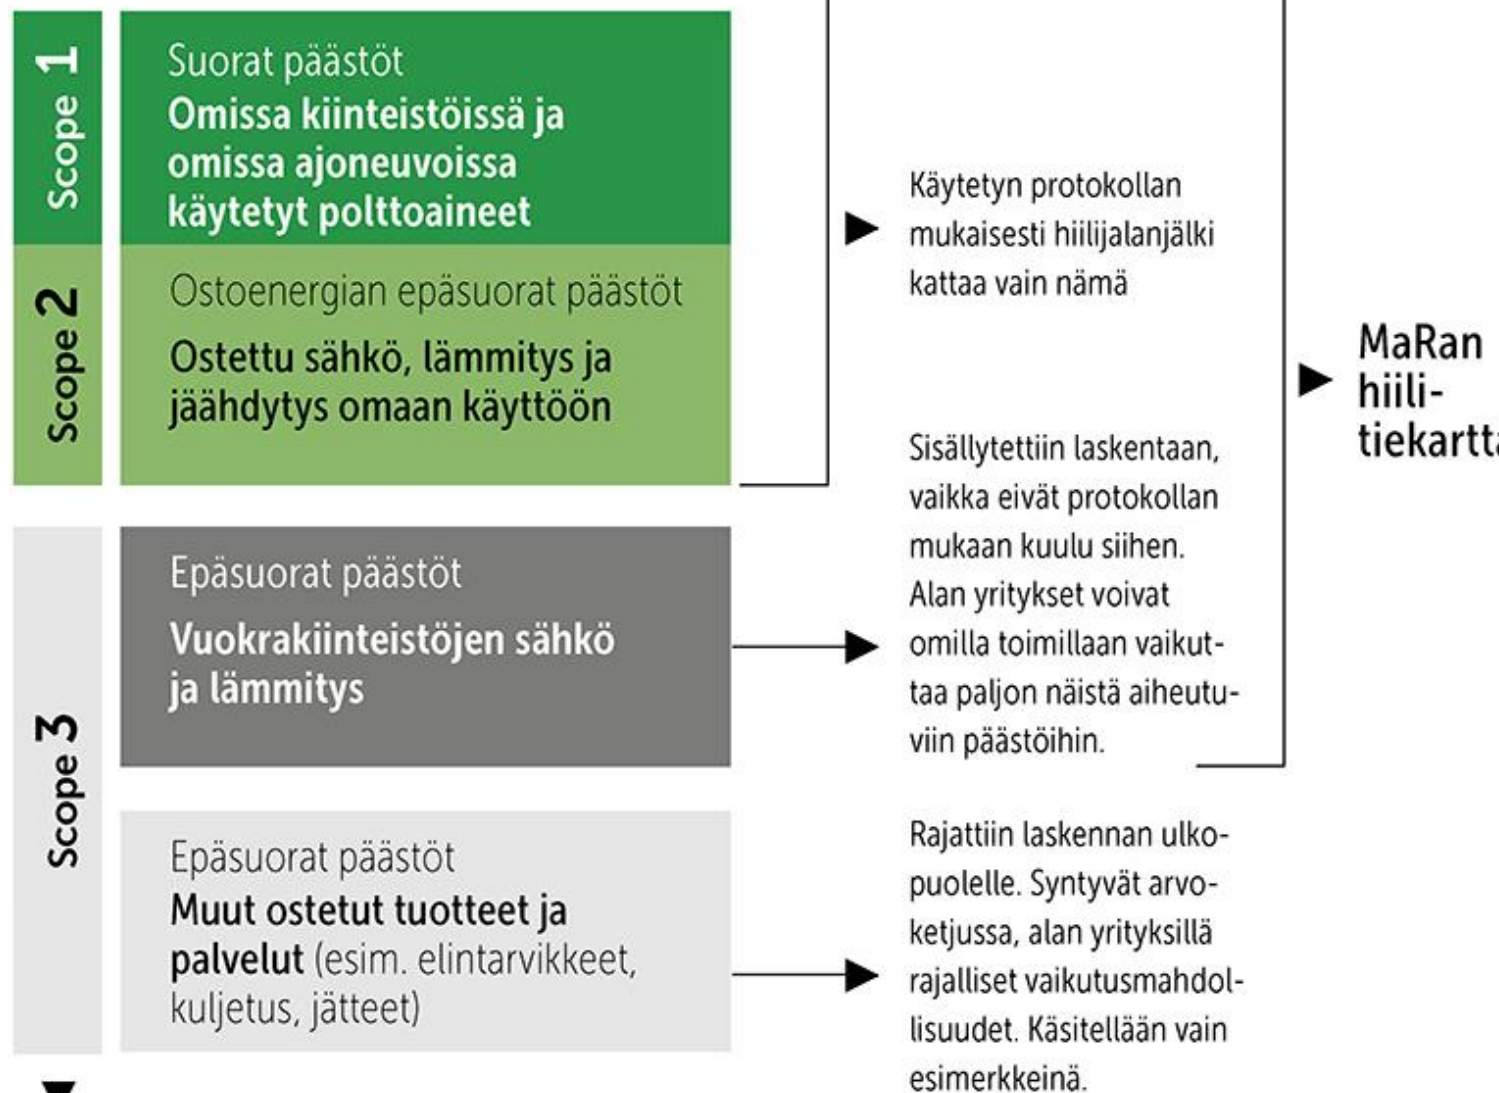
Scope 1

Suorat päästöt
Omissa kiinteistöissä ja omissa ajoneuvoissa käytetyt polttoaineet

Scope 2

Ostoenergian epäsuorat päästöt
Ostettu sähkö, lämmitys ja jäähdytys omaan käyttöön

Käytetyn protokollan mukaisesti hiilijalanjälki kattaa vain nämä

MaRan hiilitiekartta

Scope 3

Epäsuorat päästöt
Vuokrakiinteistöjen sähkö ja lämmitys

Sisällytettiin laskentaan, vaikka eivät protokollan mukaan kuulu siihen. Alan yritykset voivat omilla toimillaan vaikuttaa paljon näistä aiheutuviin päästöihin.

Epäsuorat päästöt
Muut ostetut tuotteet ja palvelut (esim. elintarvikkeet, kuljetus, jätteet)

Rajattiin laskennan ulkopuolelle. Syntyvät arvoketjussa, alan yrityksillä rajalliset vaikutusmahdollisuudet. Käsitellään vain esimerkkeinä.